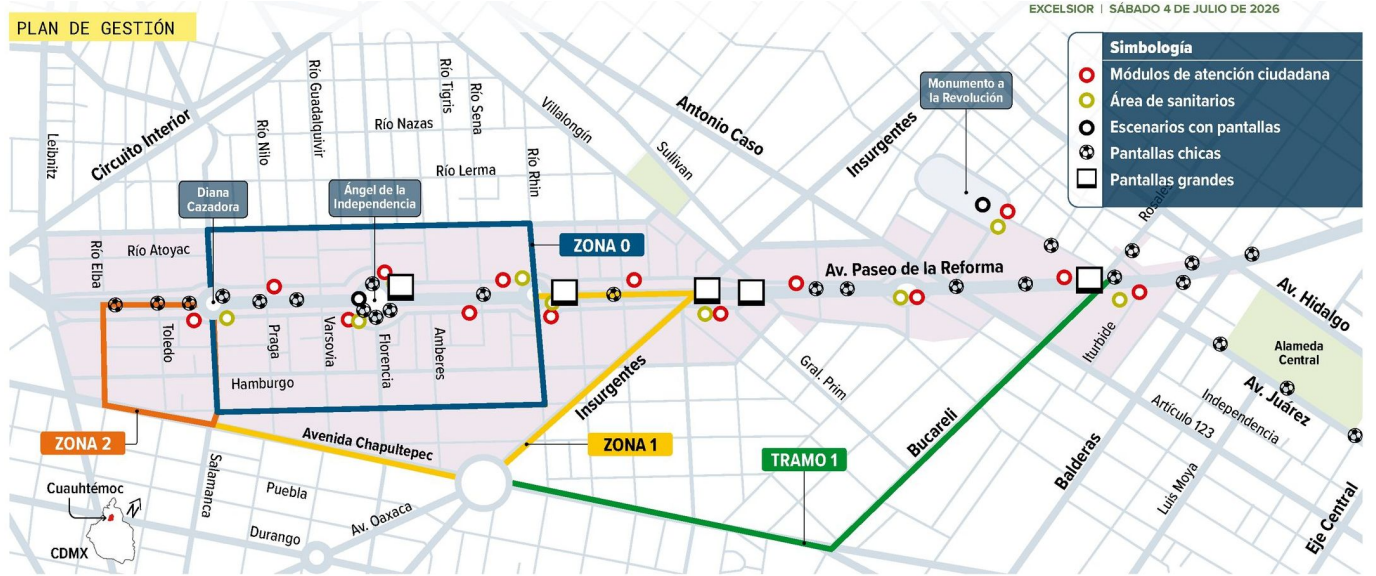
PLAN DE GESTIÓN

EXCELSIOR | SÁBADO 4 DE JULIO DE 2026

Simbología
Módulos de atención ciudadana
Área de sanitarios
Escenarios con pantallas
Pantallas chicas
Pantallas grandes

Monumento a la Revolución

Diana Cazadora

Ángel de la Independencia

ZONA 0
ZONA 1
ZONA 2
TRAMO 1

Leibnitz
Circuito Interior
Río Nilo
Río Guadalquivir
Río Tigris
Río Sena
Río Nazas
Río Lerma
Río Rhin
Villalongín
Antonio Caso
Sullivan
Insurgentes
Rosales
Río Elba
Río Atoyac
Toledo
Praga
Varsovia
Florencia
Amberes
Hamburgo
Av. Paseo de la Reforma
Av. Hidalgo
Alameda Central
Av. Juárez
Iturbide
Gral. Prim
Bucareli
Balderas
Artículo 123
Independencia
Luis Moya
Eje Central
Avenida Chapultepec
Salamanca
Puebla
Durango
Av. Oaxaca
Cuauhtémoc
N
CDMX